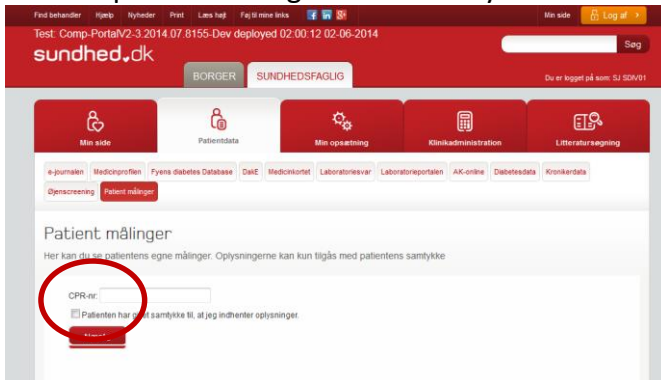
Find behandler Hjælp Nyheder Print Læs højt Føj til mine links f in g+

Min side Log af

Test: Comp-PortalV2-3.2014.07.8155-Dev deployed 02:00:12 02-06-2014

sundhed.dk

Søg

BORGER SUNDHEDSFAGLIG

Du er logget på som: SJ SDIV01

Min side

Patientdata

Min opsætning

Klinikadministration

Litteratursøgning

e-journalen Medicinprofilen Fyens diabetes Database DakE Medicinkortet Laboratoriesvar Laboratorieportalen AK-online Diabetesdata Kronikerdata Øjenscreening Patient målinger

Patient målinger

Her kan du se patientens egne målinger. Oplysningerne kan kun tilgås med patientens samtykke

CPR-nr:

Patienten har g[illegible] samtykke til, at jeg indhenter oplysninger.

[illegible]